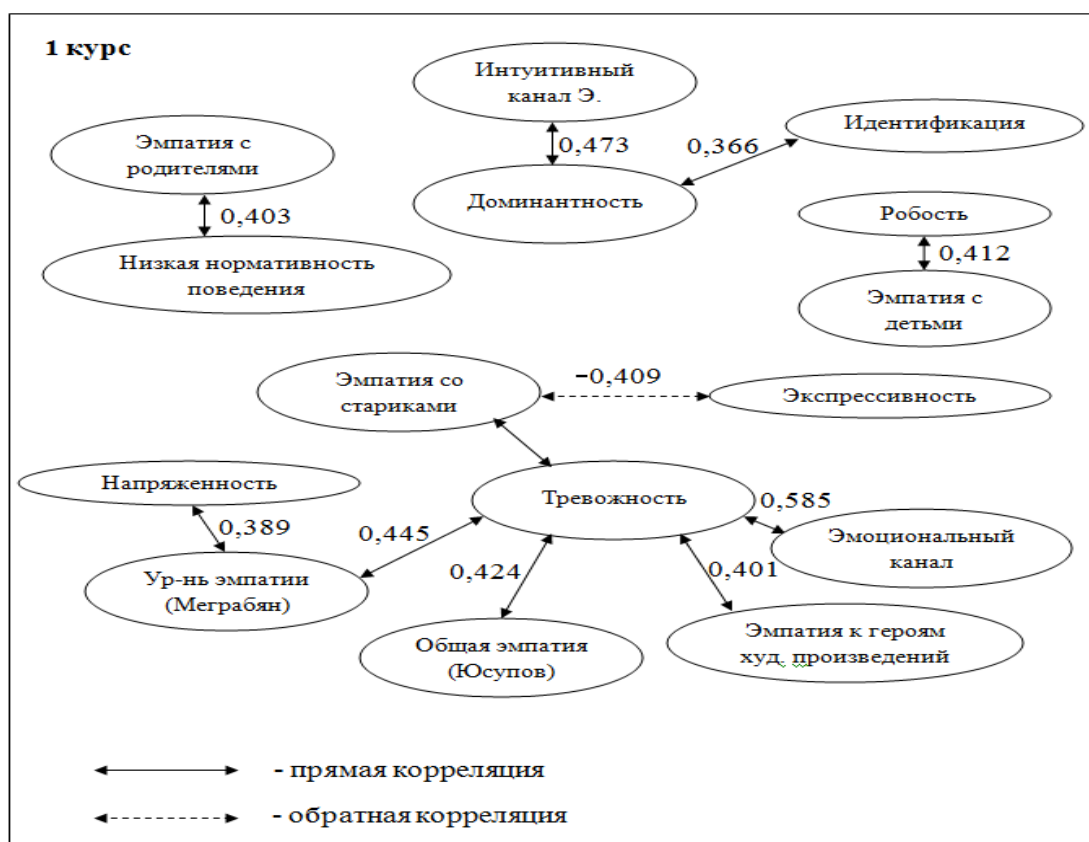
1 курс

Интуитивный канал Э.

0,473

0,366

Идентификация

Эмпатия с родителями

0,403

Низкая нормативность поведения

Доминантность

Робость

0,412

Эмпатия с детьми

Эмпатия со стариками

−0,409

Экспрессивность

Напряженность

0,389

Тревожность

0,585

0,445

Эмоциональный канал

0,424

0,401

Ур-нь эмпатии (Меграбян)

Общая эмпатия (Юсупов)

Эмпатия к героям худ. произведений

- прямая корреляция

- обратная корреляция